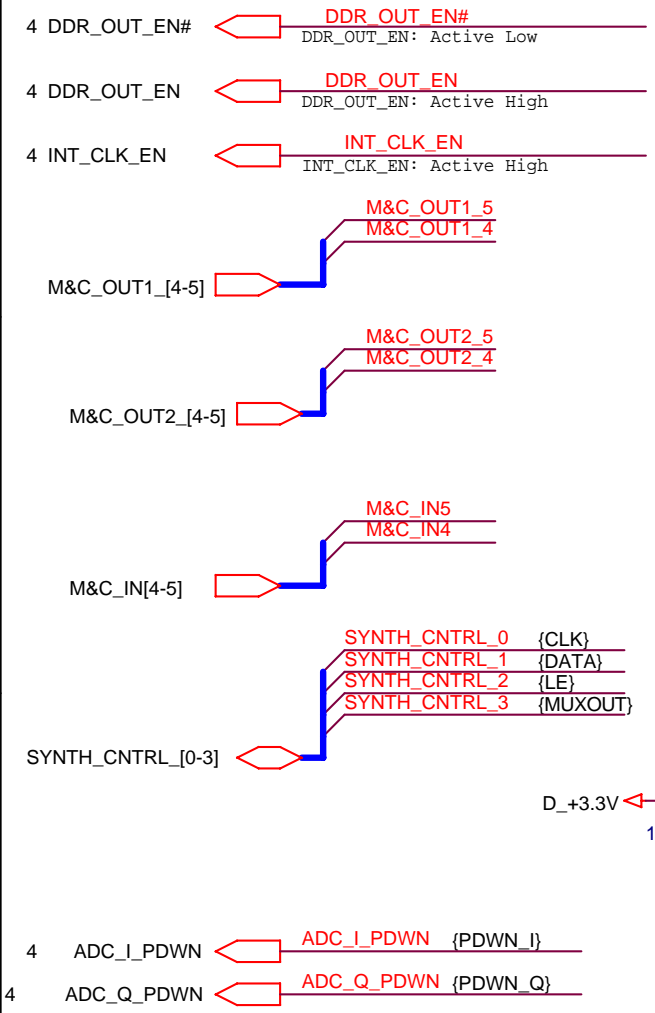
4 DDR_OUT_EN#
DDR_OUT_EN#
DDR_OUT_EN: Active Low

4 DDR_OUT_EN
DDR_OUT_EN
DDR_OUT_EN: Active High

4 INT_CLK_EN
INT_CLK_EN
INT_CLK_EN: Active High

M&C_OUT1_5
M&C_OUT1_4
M&C_OUT1_[4-5]

M&C_OUT2_5
M&C_OUT2_4
M&C_OUT2_[4-5]

M&C_IN5
M&C_IN4
M&C_IN[4-5]

SYNTH_CNTRL_0 {CLK}
SYNTH_CNTRL_1 {DATA}
SYNTH_CNTRL_2 {LE}
SYNTH_CNTRL_3 {MUXOUT}
SYNTH_CNTRL_[0-3]

D_+3.3V
1

4 ADC_I_PDWN
ADC_I_PDWN {PDWN_I}

4 ADC_Q_PDWN
ADC_Q_PDWN {PDWN_Q}